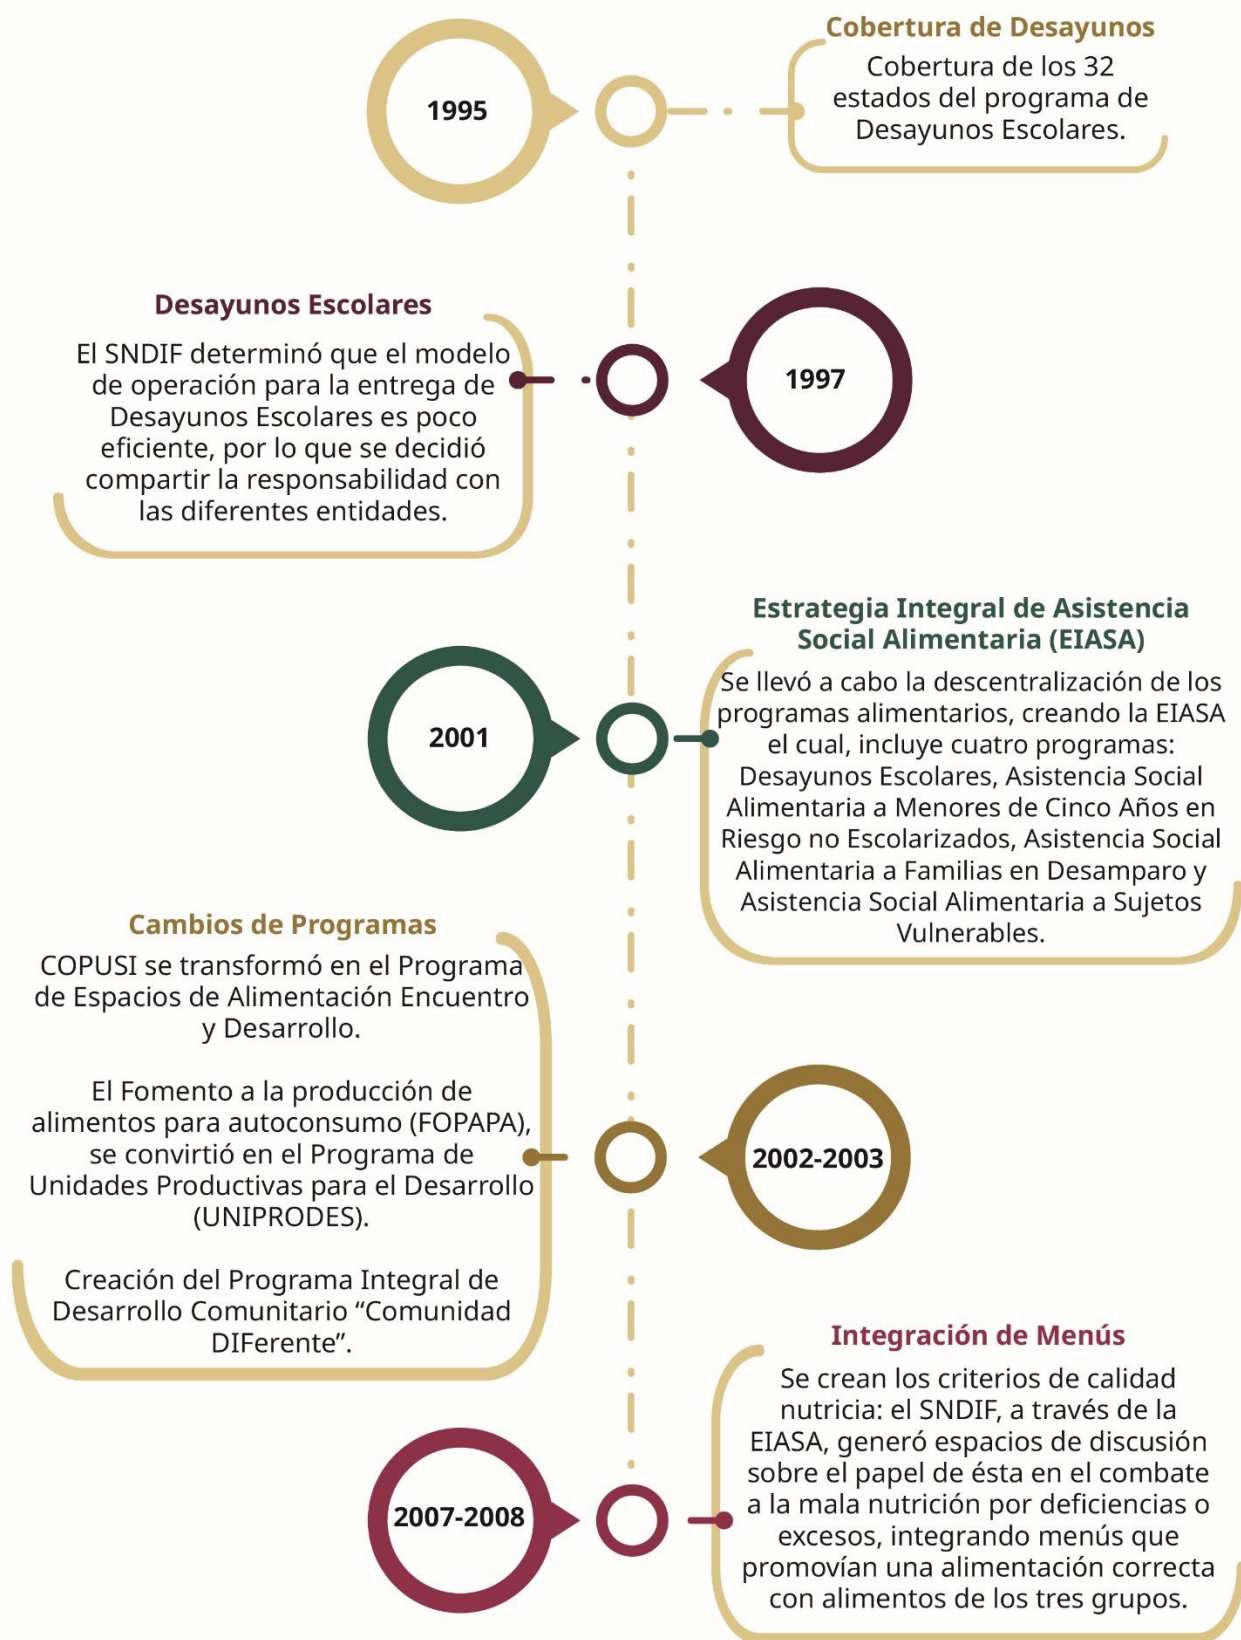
1995

Cobertura de Desayunos

Cobertura de los 32 estados del programa de Desayunos Escolares.

Desayunos Escolares

El SNDIF determinó que el modelo de operación para la entrega de Desayunos Escolares es poco eficiente, por lo que se decidió compartir la responsabilidad con las diferentes entidades.

1997

2001

Estrategia Integral de Asistencia Social Alimentaria (EIASA)

Se llevó a cabo la descentralización de los programas alimentarios, creando la EIASA el cual, incluye cuatro programas: Desayunos Escolares, Asistencia Social Alimentaria a Menores de Cinco Años en Riesgo no Escolarizados, Asistencia Social Alimentaria a Familias en Desamparo y Asistencia Social Alimentaria a Sujetos Vulnerables.

Cambios de Programas

COPUSI se transformó en el Programa de Espacios de Alimentación Encuentro y Desarrollo.

El Fomento a la producción de alimentos para autoconsumo (FOPAPA), se convirtió en el Programa de Unidades Productivas para el Desarrollo (UNIPRODES).

Creación del Programa Integral de Desarrollo Comunitario “Comunidad DIFerente”.

2002-2003

Integración de Menús

Se crean los criterios de calidad nutricia: el SNDIF, a través de la EIASA, generó espacios de discusión sobre el papel de ésta en el combate a la mala nutrición por deficiencias o excesos, integrando menús que promovían una alimentación correcta con alimentos de los tres grupos.

2007-2008